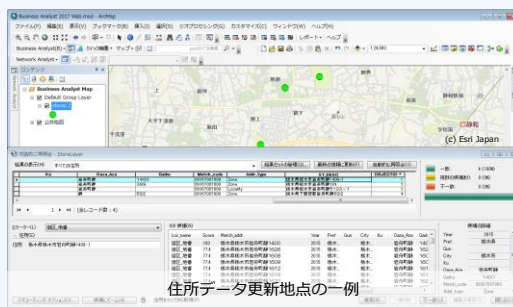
Business Analyst 2017 Web.mxd - ArcMap

ファイル(F) 編集(E) 表示(V) ブックマーク(B) 挿入(I) 選択(S) ジオプロセシング(G) カスタマイズ(C) ウィンドウ(W) ヘルプ(H)

Business Analyst(B)

Network Analyst

Business Analyst Map
Default Group Layer
Store 1
公共地図

(c) Esri Japan

一致
同点の候補あり
不一致

1 (全レコード数 : 4)

住所データ更新地点の一例